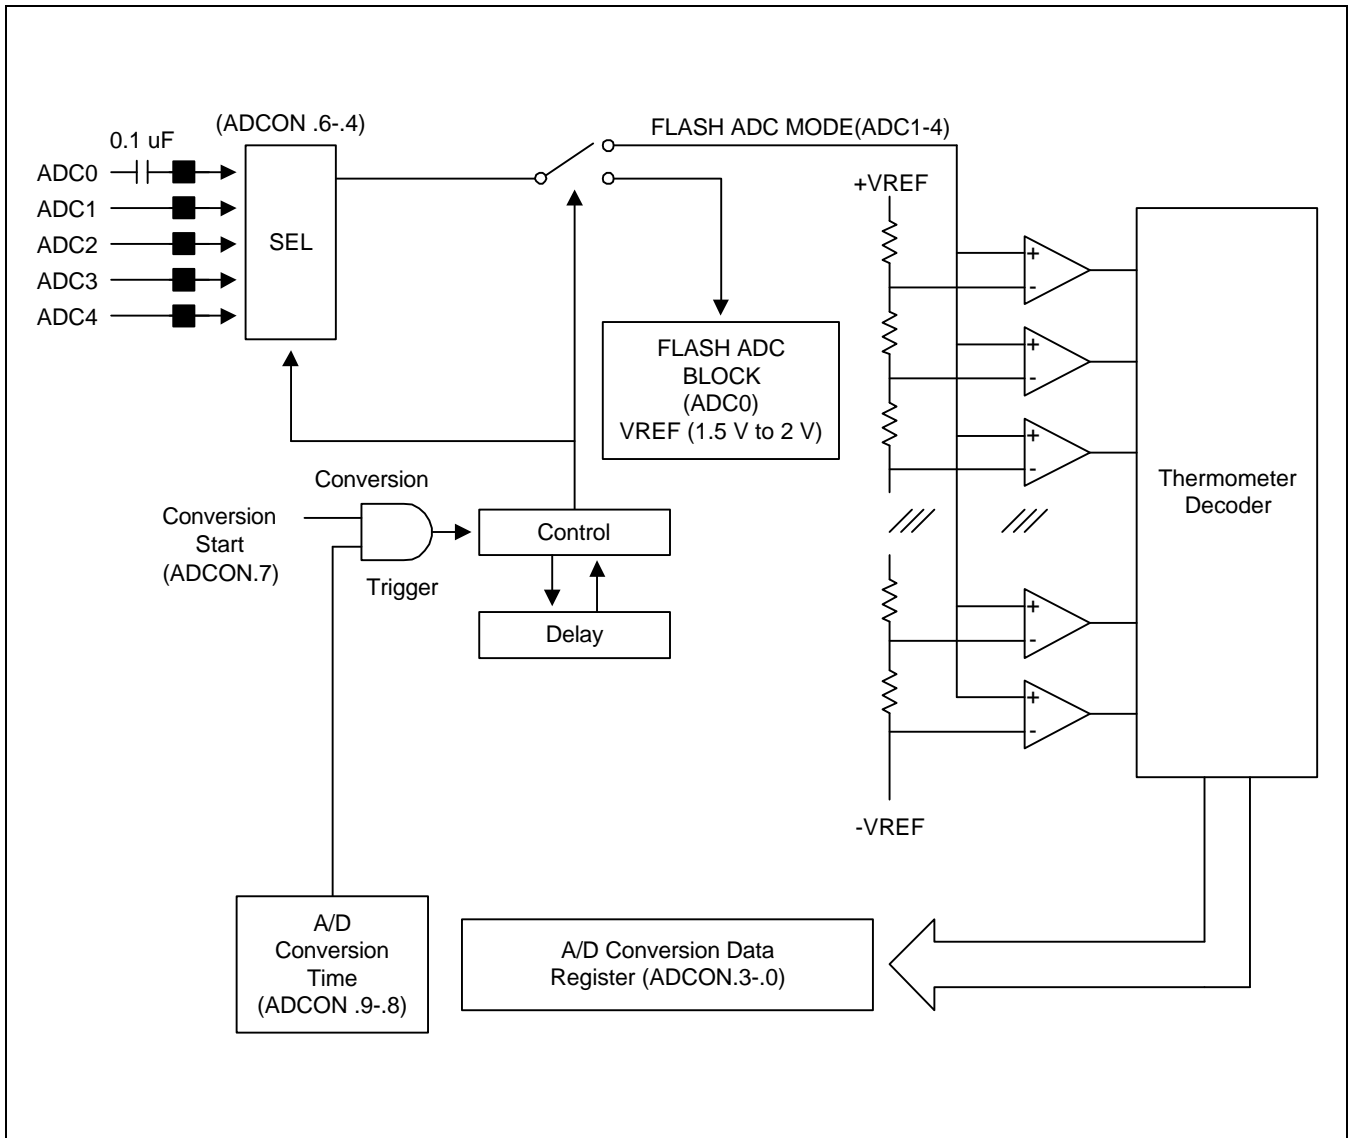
(ADCON .6-.4)

0.1 uF

ADC0

ADC1

ADC2

ADC3

ADC4

SEL

FLASH ADC MODE(ADC1-4)

+VREF

FLASH ADC BLOCK (ADC0) VREF (1.5 V to 2 V)

+
-
+
-
+
-

Conversion

Conversion Start (ADCON.7)

Trigger

Control

Delay

///  ///

Thermometer Decoder

+
-
+
-

-VREF

A/D Conversion Time (ADCON .9-.8)

A/D Conversion Data Register (ADCON.3-.0)